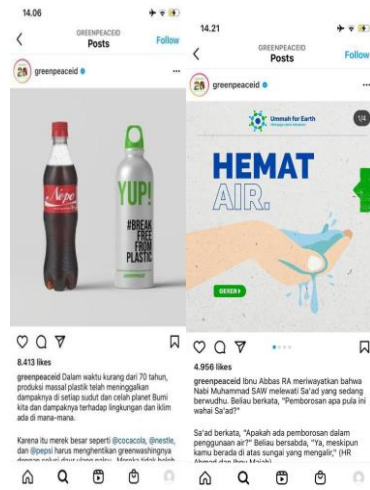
14.06

GREENPEACEID
Posts
Follow

greenpeaceid

Nepo

YUP!
#BREAK FREE FROM PLASTIC

8.413 likes

greenpeaceid Dalam waktu kurang dari 70 tahun, produksi massal plastik telah meninggalkan dampaknya di setiap sudut dan celah planet Bumi kita dan dampaknya terhadap lingkungan dan iklim ada di mana-mana.

Karena itu merek besar seperti @cocacola, @nestle, dan @pepsi harus menghentikan greenwashingnya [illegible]

14.21

GREENPEACEID
Posts
Follow

greenpeaceid

Ummah for Earth

1/4

HEMAT AIR.

GESER

4.956 likes

greenpeaceid Ibnu Abbas RA meriwayatkan bahwa Nabi Muhammad SAW melewati Sa'ad yang sedang berwudhu. Beliau berkata, "Pemborosan apa pula ini wahai Sa'ad?"

Sa'ad berkata, "Apakah ada pemborosan dalam penggunaan air?" Beliau bersabda, "Ya, meskipun kamu berada di atas sungai yang mengalir," (HR Ahmad dan Ibnu Majah)